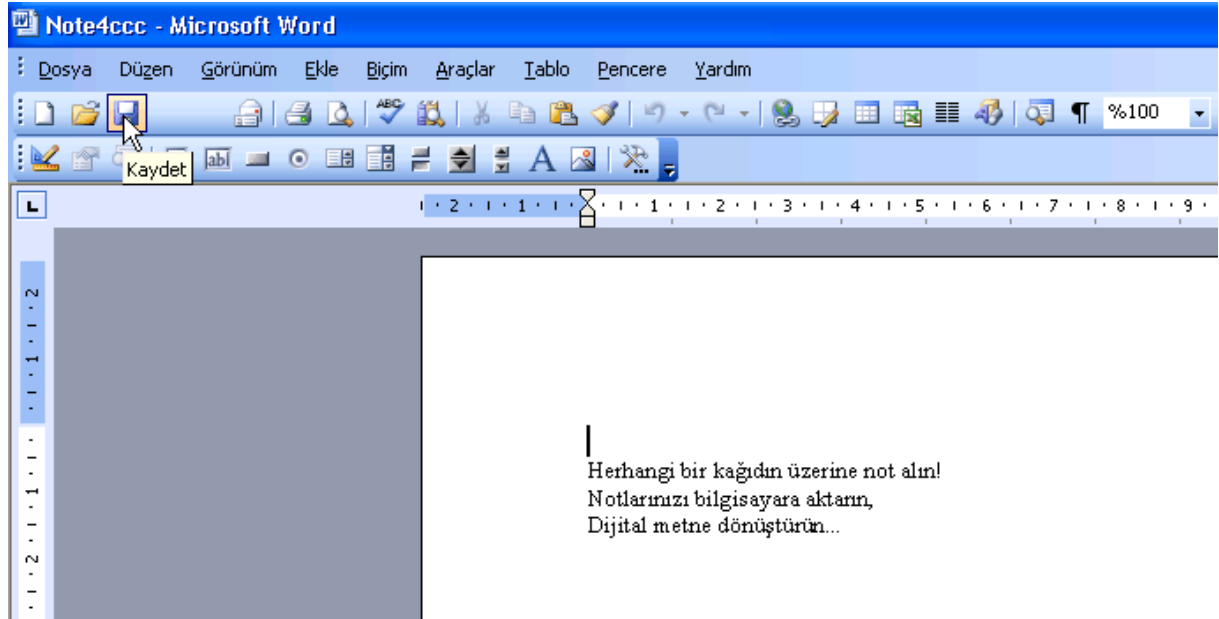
Note4ccc - Microsoft Word

Dosya Düzen Görünüm Ekle Biçim Araçlar Tablo Pencere Yardım

%100

Kaydet

abl

A

2 · 1 · 1 · 1 · 2 · 3 · 4 · 5 · 6 · 7 · 8 · 9

2 · 1 · 1 · 2

Herhangi bir kağıdın üzerine not alın!
Notlarınızı bilgisayara aktarın,
Dijital metne dönüştürün...